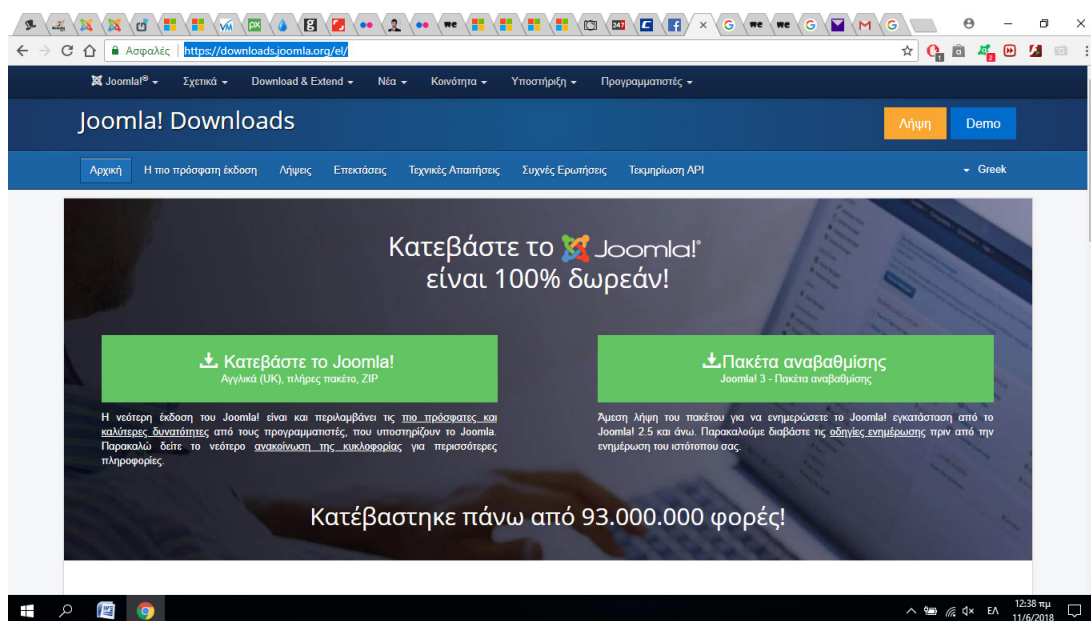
Ασφαλές | https://downloads.joomla.org/el/

Joomla!® ▾ Σχετικά ▾ Download & Extend ▾ Νέα ▾ Κοινότητα ▾ Υποστήριξη ▾ Προγραμματιστές ▾

Joomla! Downloads

Λήψη Demo

Αρχική Η πιο πρόσφατη έκδοση Λήψεις Επεκτάσεις Τεχνικές Απαιτήσεις Συχνές Ερωτήσεις Τεκμηρίωση API

▾ Greek

Κατεβάστε το Joomla!® είναι 100% δωρεάν!

Κατεβάστε το Joomla!
Αγγλικά (UK), πλήρες πακέτο, ZIP

Η νεότερη έκδοση του Joomla! είναι και περιλαμβάνει τις πιο πρόσφατες και καλύτερες δυνατότητες από τους προγραμματιστές, που υποστηρίζουν το Joomla. Παρακαλώ δείτε το νεότερο ανακοίνωση της κυκλοφορίας για περισσότερες πληροφορίες.

Πακέτα αναβαθμίσης
Joomla! 3 - Πακέτα αναβαθμίσης

Άμεση λήψη του πακέτου για να ενημερώσετε το Joomla! εγκατάσταση από το Joomla! 2.5 και άνω. Παρακαλούμε διαβάστε τις οδηγίες ενημέρωσης πριν από την ενημέρωση του ιστότοπου σας.

Κατέβαστηκε πάνω από 93.000.000 φορές!

ΕΛ 12:38 πμ 11/6/2018